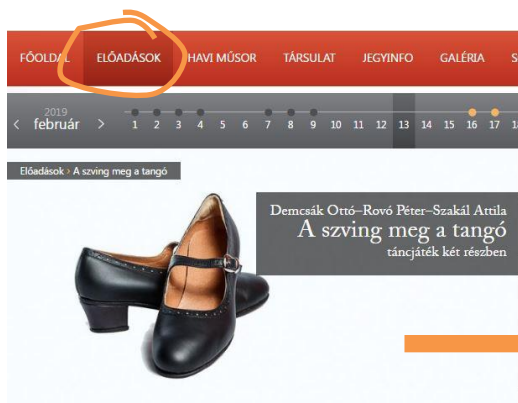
FŐOLDAL ELŐADÁSOK HAVI MŰSOR TÁRSULAT JEGYINFO GALÉRIA S

2019
‹ február ›
1 2 3 4 5 6 7 8 9 10 11 12 13 14 15 16 17 1

Előadások › A szving meg a tangó

Demcsák Ottó–Rovó Péter–Szakál Attila
A szving meg a tangó
táncjáték két részben